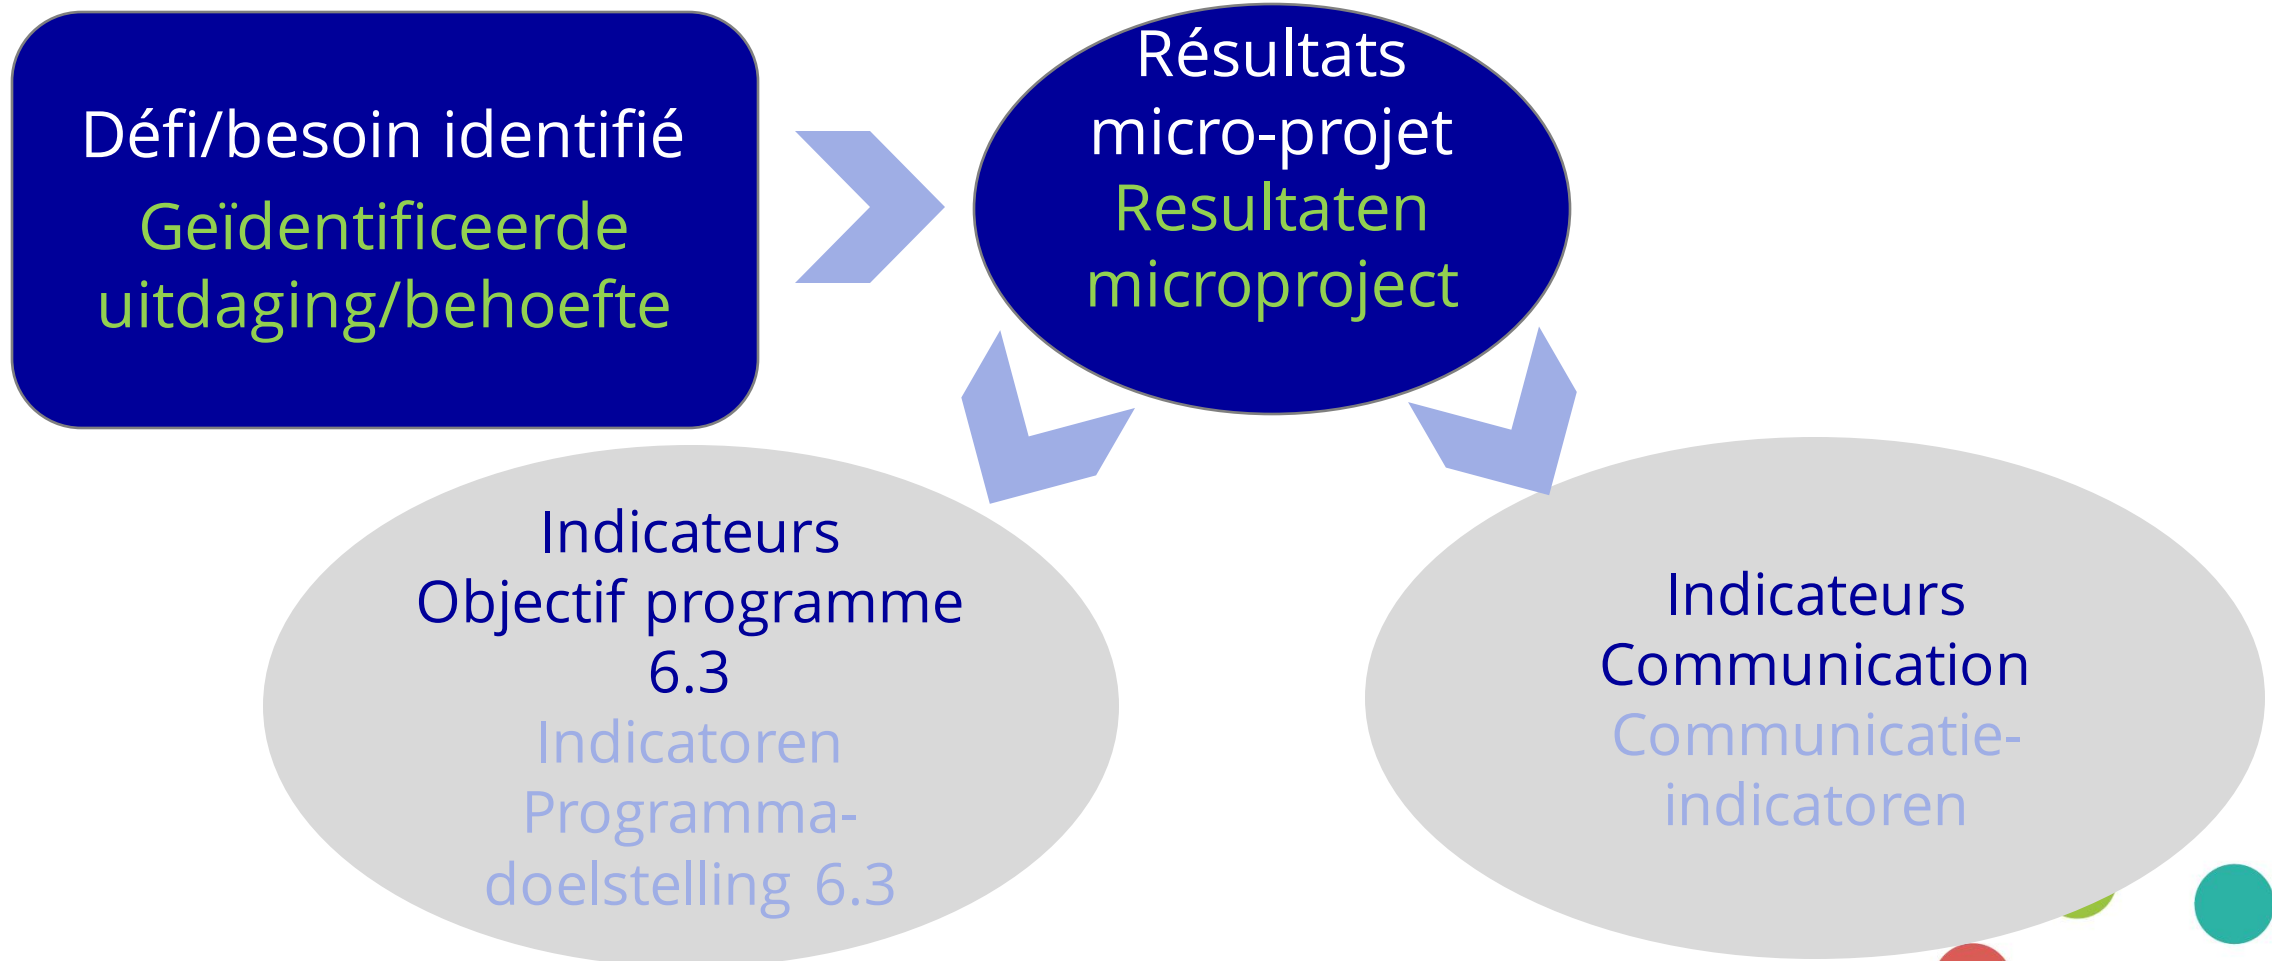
Défi/besoin identifié
Geïdentificeerde uitdaging/behoefte

Résultats micro-projet
Resultaten microproject

Indicateurs Objectif programme 6.3
Indicatoren Programmadoelstelling 6.3

Indicateurs Communication
Communicatie-indicatoren